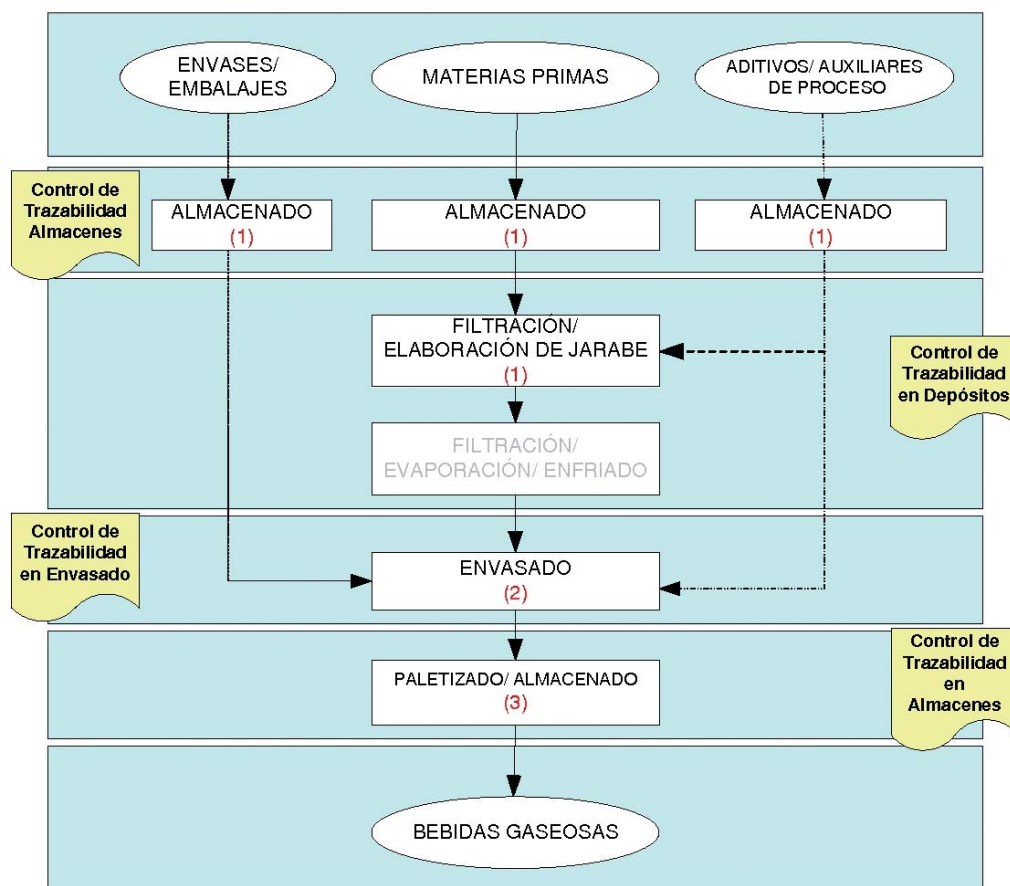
ENVASES/ EMBALAJES

MATERIAS PRIMAS

ADITIVOS/ AUXILIARES DE PROCESO

Control de Trazabilidad Almacenes

ALMACENADO (1)

ALMACENADO (1)

ALMACENADO (1)

FILTRACIÓN/ ELABORACIÓN DE JARABE (1)

Control de Trazabilidad en Depósitos

FILTRACIÓN/ EVAPORACIÓN/ ENFRIADO

Control de Trazabilidad en Envasado

ENVASADO (2)

Control de Trazabilidad en Almacenes

PALETIZADO/ ALMACENADO (3)

BEBIDAS GASEOSAS